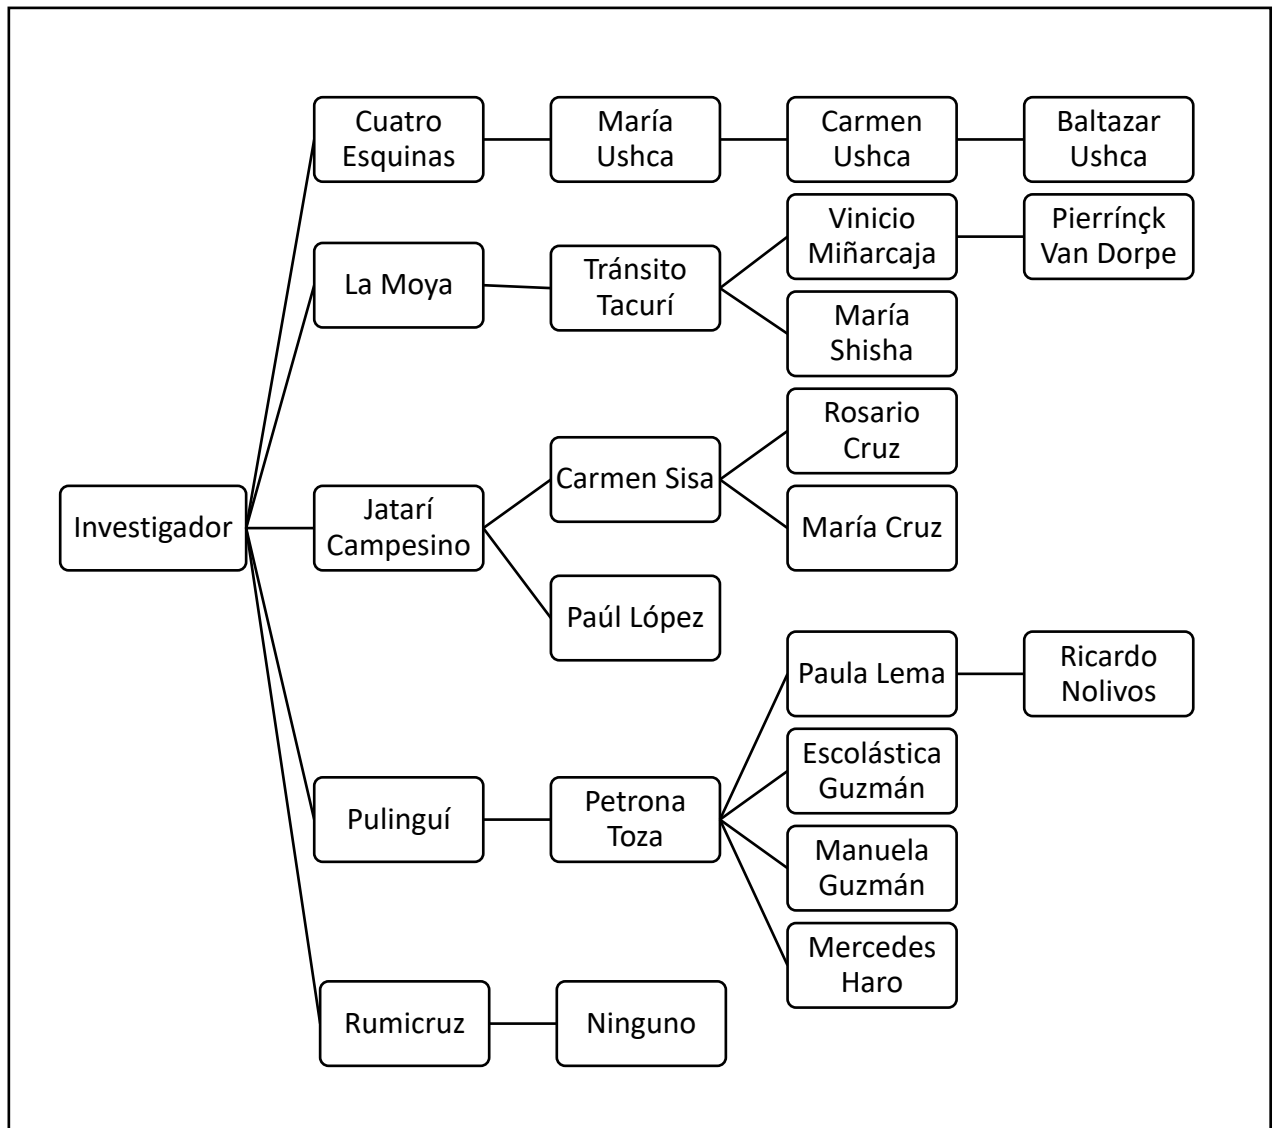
Investigador

Cuatro Esquinas

María Ushca

Carmen Ushca

Baltazar Ushca

La Moya

Tránsito Tacurí

Vinicio Miñarcaja

Pierrínçk Van Dorpe

María Shisha

Jatarí Campesino

Carmen Sisa

Rosario Cruz

María Cruz

Paúl López

Pulinguí

Petrona Toza

Paula Lema

Ricardo Nolivos

Escolástica Guzmán

Manuela Guzmán

Mercedes Haro

Rumicruz

Ninguno